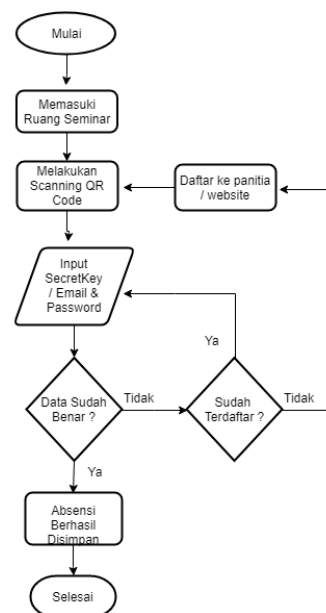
Mulai

Memasuki Ruang Seminar

Melakukan Scanning QR Code

Daftar ke panitia / website

Input SecretKey / Email & Password

Ya

Data Sudah Benar ?

Tidak

Sudah Terdaftar ?

Tidak

Ya

Absensi Berhasil Disimpan

Selesai